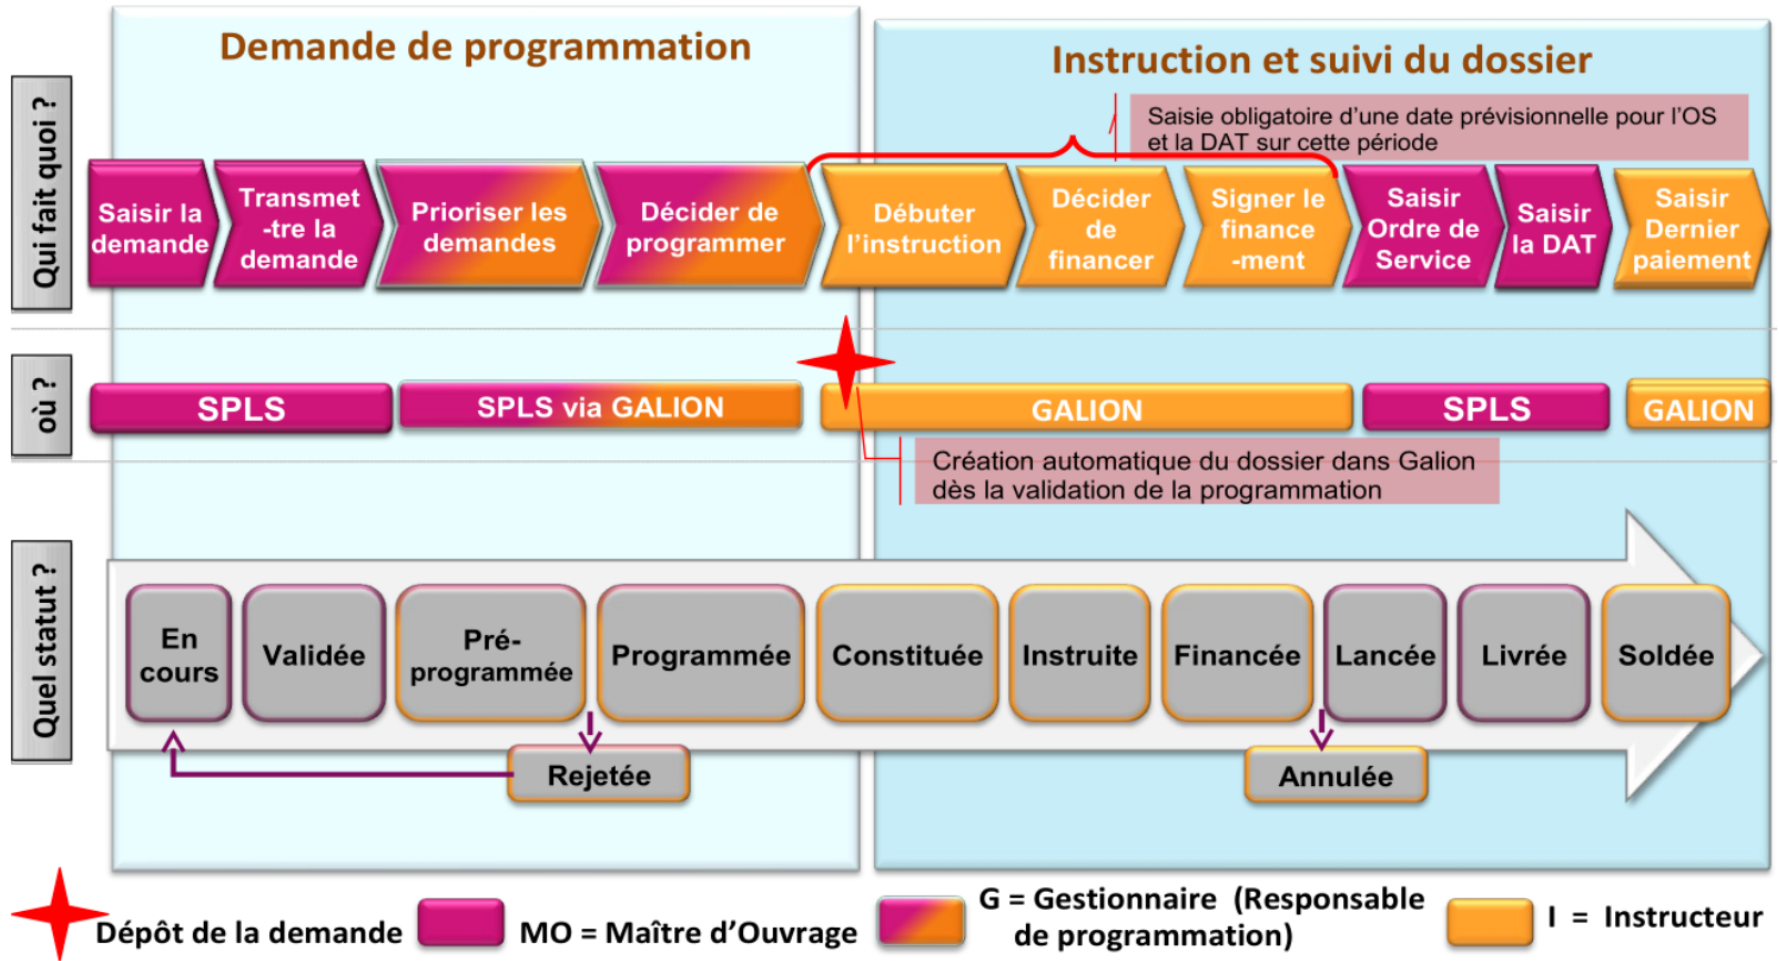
Demande de programmation

Instruction et suivi du dossier

Qui fait quoi ?

Saisie obligatoire d'une date prévisionnelle pour l'OS et la DAT sur cette période

Saisir la demande

Transmettre la demande

Prioriser les demandes

Décider de programmer

Débuter l'instruction

Décider de financer

Signer le financement

Saisir Ordre de Service

Saisir la DAT

Saisir Dernier paiement

où ?

SPLS

SPLS via GALION

GALION

SPLS

GALION

Création automatique du dossier dans Galion dès la validation de la programmation

Quel statut ?

En cours

Validée

Pré-programmée

Programmée

Constituée

Instruite

Financée

Lancée

Livrée

Soldée

Rejetée

Annulée

Dépôt de la demande

MO = Maître d'Ouvrage

G = Gestionnaire (Responsable de programmation)

I = Instructeur